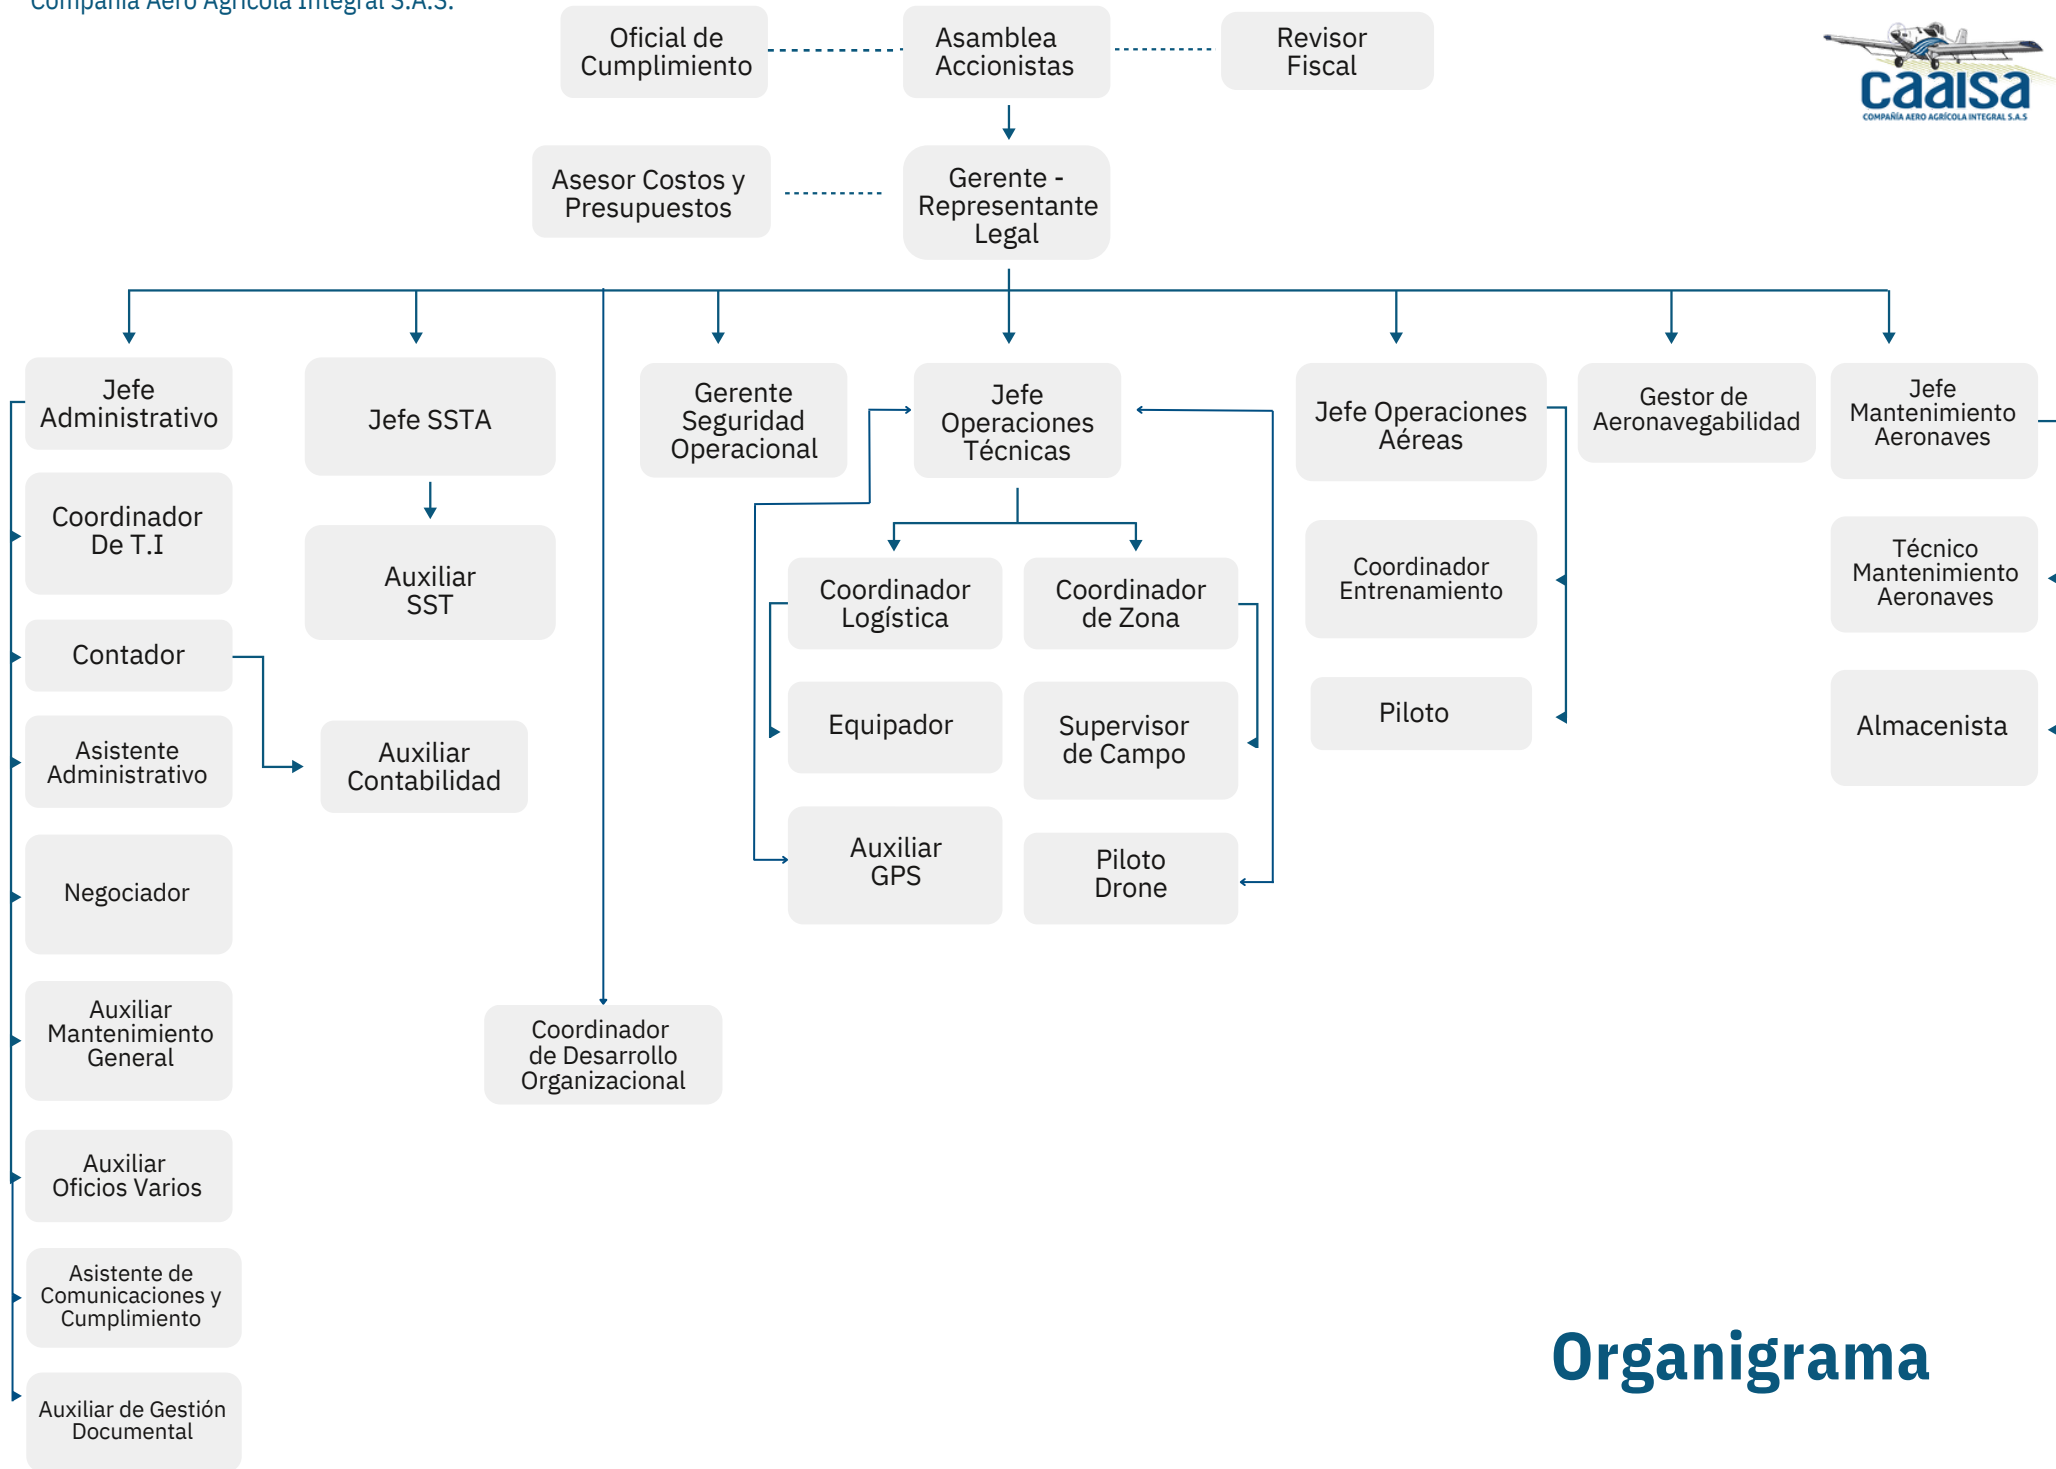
Compañía Aero Agrícola Integral S.A.S.

caaisa
COMPAÑÍA AERO AGRÍCOLA INTEGRAL S.A.S

Oficial de Cumplimiento

Asamblea Accionistas

Revisor Fiscal

Asesor Costos y Presupuestos

Gerente - Representante Legal

Jefe Administrativo

Coordinador De T.I

Contador

Asistente Administrativo

Negociador

Auxiliar Mantenimiento General

Auxiliar Oficios Varios

Asistente de Comunicaciones y Cumplimiento

Auxiliar de Gestión Documental

Jefe SSTA

Auxiliar SST

Auxiliar Contabilidad

Coordinador de Desarrollo Organizacional

Gerente Seguridad Operacional

Jefe Operaciones Técnicas

Coordinador Logística

Coordinador de Zona

Equipador

Supervisor de Campo

Auxiliar GPS

Piloto Drone

Jefe Operaciones Aéreas

Coordinador Entrenamiento

Piloto

Gestor de Aeronavegabilidad

Jefe Mantenimiento Aeronaves

Técnico Mantenimiento Aeronaves

Almacenista

Organigrama